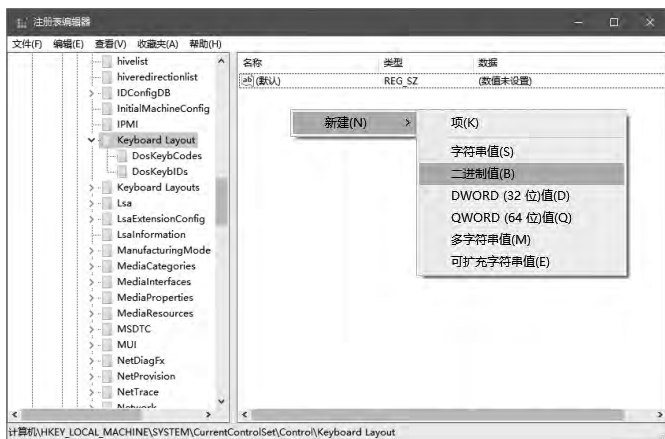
注册表编辑器

文件(F) 编辑(E) 查看(V) 收藏夹(A) 帮助(H)

hivelist
hiveredirectionlist
IDConfigDB
InitialMachineConfig
IPMI
Keyboard Layout
DosKeybCodes
DosKeybIDs
Keyboard Layouts
Lsa
LsaExtensionConfig
LsaInformation
ManufacturingMode
MediaCategories
MediaInterfaces
MediaProperties
MediaResources
MSDTC
MUI
NetDiagFx
NetProvision
NetTrace
Network

| 名称 | 类型 | 数据 |
|---|---|---|
| ab (默认) | REG_SZ | (数值未设置) |

新建(N)

项(K)
字符串值(S)
二进制值(B)
DWORD (32 位)值(D)
QWORD (64 位)值(Q)
多字符串值(M)
可扩充字符串值(E)

计算机\HKEY_LOCAL_MACHINE\SYSTEM\CurrentControlSet\Control\Keyboard Layout